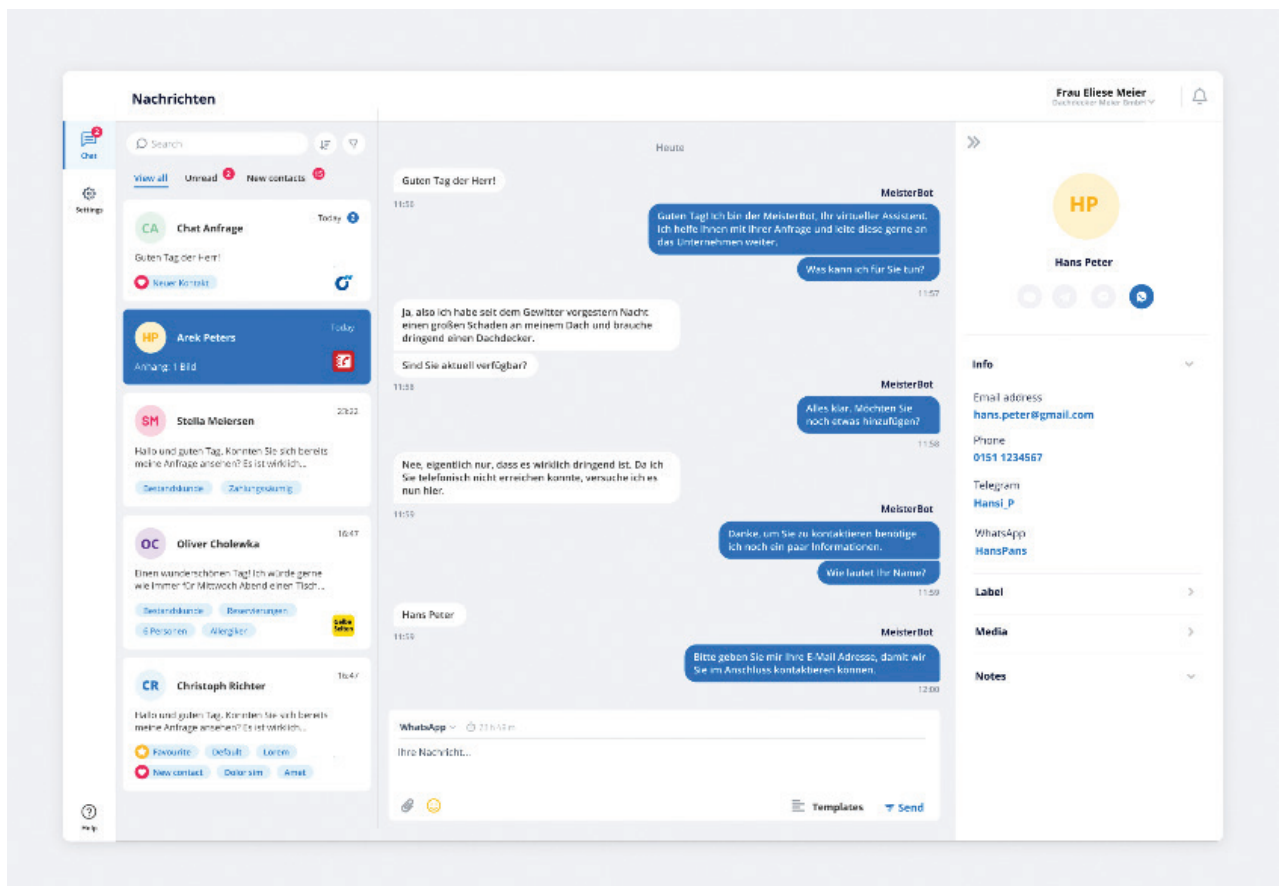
Nachrichten

Frau Eliese Meier
Dachdecker Meier GmbH

Chat
Settings
Help

Search

View all
Unread 2
New contacts 15

CA Chat Anfrage
Today 2
Guten Tag der Herr!
Neuer Kontakt

HP Arek Peters
Today
Anhang: 1 Bild

SM Stella Meiersen
23:22
Hallo und guten Tag. Konnten Sie sich bereits meine Anfrage ansehen? Es ist wirklich...
Bestandskunde
Zahlungssäumig

OC Oliver Cholewka
16:47
Einen wunderschönen Tag! Ich würde gerne wie immer für Mittwoch Abend einen Tisch...
Bestandskunde
Reservierungen
6 Personen
Allergiker

CR Christoph Richter
16:47
Hallo und guten Tag. Konnten Sie sich bereits meine Anfrage ansehen? Es ist wirklich...
Favourite
Default
Lorem
New contact
Dolor sim
Amet

Heute

Guten Tag der Herr!
11:56

MeisterBot
Guten Tag! Ich bin der MeisterBot, Ihr virtueller Assistent. Ich helfe Ihnen mit Ihrer Anfrage und leite diese gerne an das Unternehmen weiter.
Was kann ich für Sie tun?
11:57

Ja, also ich habe seit dem Gewitter vorgestern Nacht einen großen Schaden an meinem Dach und brauche dringend einen Dachdecker.
Sind Sie aktuell verfügbar?
11:58

MeisterBot
Alles klar. Möchten Sie noch etwas hinzufügen?
11:58

Nee, eigentlich nur, dass es wirklich dringend ist. Da ich Sie telefonisch nicht erreichen konnte, versuche ich es nun hier.
11:59

MeisterBot
Danke, um Sie zu kontaktieren benötige ich noch ein paar Informationen.
Wie lautet Ihr Name?
11:59

Hans Peter
11:59

MeisterBot
Bitte geben Sie mir Ihre E-Mail Adresse, damit wir Sie im Anschluss kontaktieren können.
12:00

WhatsApp
23 h 57 m
Ihre Nachricht...
Templates
Send

HP
Hans Peter

Info
Email address
hans.peter@gmail.com
Phone
0151 1234567
Telegram
Hansi_P
WhatsApp
HansPans
Label
Media
Notes